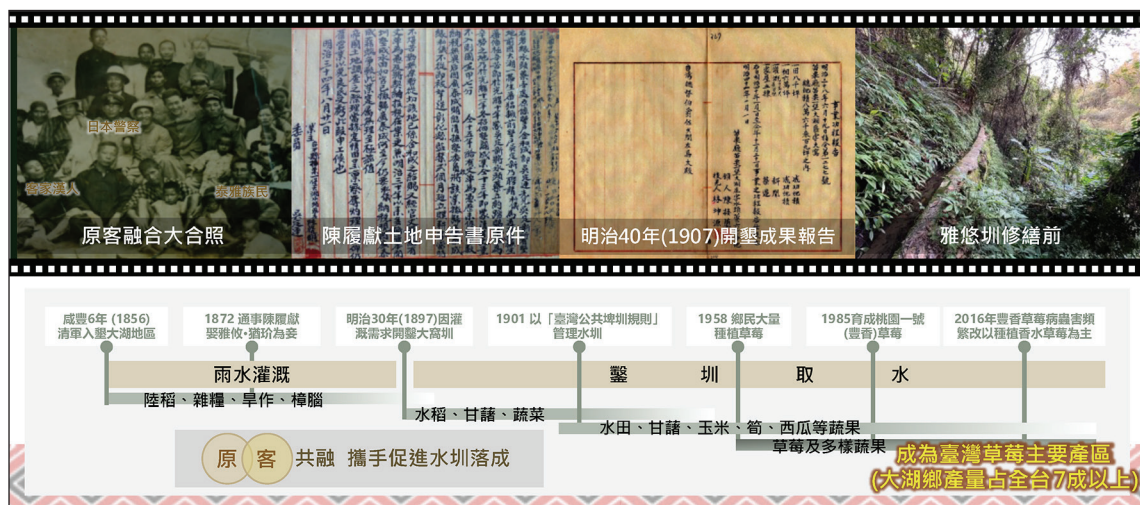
日本警察
客家漢人
泰雅族民
原客融合大合照

陳履獻土地申告書原件

明治40年(1907)開墾成果報告

雅悠圳修繕前

咸豐6年 (1856) 清軍入墾大湖地區

1872 通事陳履獻娶雅攸•猶玠為妾

明治30年(1897)因灌溉需求開鑿大窩圳

1901 以「臺灣公共埤圳規則」管理水圳

1958 鄉民大量種植草莓

1985育成桃園一號(豐香)草莓

2016年豐香草莓病蟲害頻繁改以種植香水草莓為主

雨水灌溉

鑿 圳 取 水

陸稻、雜糧、旱作、樟腦

水稻、甘藷、蔬菜

水田、甘藷、玉米、筍、西瓜等蔬果

草莓及多樣蔬果

成為臺灣草莓主要產區
(大湖鄉產量占全台7成以上)

原 客 共融 攜手促進水圳落成